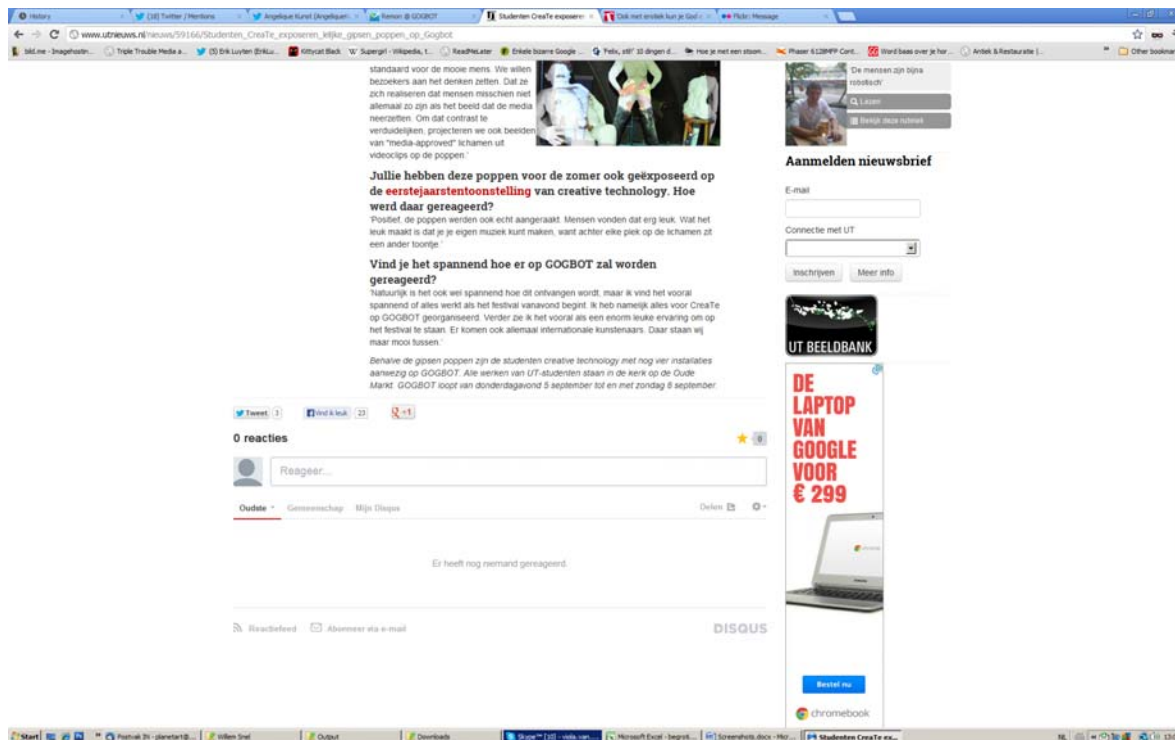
History | (18) Twitter / Mentions | Angelique Kunst (Angeliquen... | Remon @ GOGBOT | Studenten CreaTe exposeren... | Ook met anstek kun je God... | Flickr: Message

www.utnieuws.nl/nieuws/59166/Studenten_CreaTe_exposeren_lelijke_gipsen_poppen_op_Gogbot

standaard voor de mooie mens. We willen bezoekers aan het denken zetten. Dat ze zich realiseren dat mensen misschien niet allemaal zo zijn als het beeld dat de media neerzetten. Om dat contrast te verduidelijken, projecteren we ook beelden van "media-approved" lichamen uit videoclips op de poppen.'

Jullie hebben deze poppen voor de zomer ook geëxposeerd op de eerstejaarstentoonstelling van creative technology. Hoe werd daar gereageerd?

'Positief, de poppen werden ook echt aangeraakt. Mensen vonden dat erg leuk. Wat het leuk maakt is dat je je eigen muziek kunt maken, want achter elke plek op de lichamen zit een ander toontje.'

Vind je het spannend hoe er op GOGBOT zal worden gereageerd?

'Natuurlijk is het ook wel spannend hoe dit ontvangen wordt, maar ik vind het vooral spannend of alles werkt als het festival vanavond begint. Ik heb namelijk alles voor CreaTe op GOGBOT georganiseerd. Verder zie ik het vooral als een enorm leuke ervaring om op het festival te staan. Er komen ook allemaal internationale kunstenaars. Daar staan wij maar mooi tussen.'

Behalve de gipsen poppen zijn de studenten creative technology met nog vier installaties aanwezig op GOGBOT. Alle werken van UT-studenten staan in de kerk op de Oude Markt. GOGBOT loopt van donderdagavond 5 september tot en met zondag 8 september.

Tweet 1 | Vind ik leuk 23 | +1

0 reacties

Reageer...

Oudste | Gemeenschap | Mijn Disqus | Delen

Er heeft nog niemand gereageerd.

Reactiefeed | Abonneer via e-mail | DISQUS

'De mensen zijn bijna robotisch'
Lezen
Bekijk deze rubriek

Aanmelden nieuwsbrief
E-mail
Connectie met UT
Inschrijven | Meer info

UT BEELDBANK

DE LAPTOP VAN GOOGLE VOOR € 299
Bestel nu
chromebook

Start | Festival IN - planetart@... | Willem Snel | Output | Downloads | Skype™ [10] - viola.van... | Microsoft Excel - begroti... | Screenshots.docx - Micr... | Studenten CreaTe ex...